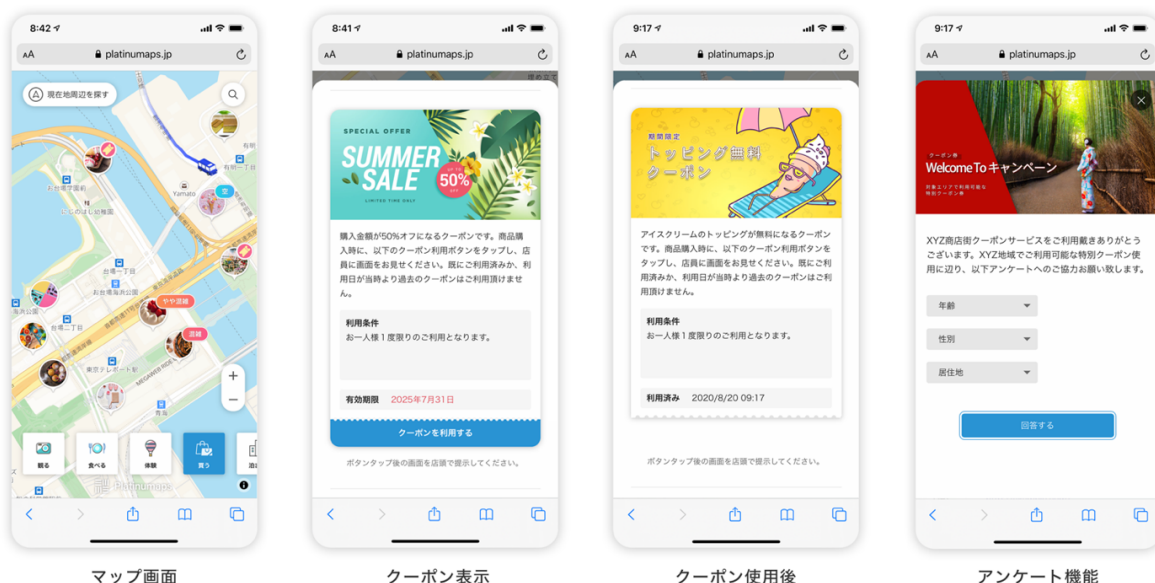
8:42
AA platinumaps.jp
現在地周辺を探す
有明
Yamato
空
台場
お台場海浜公園
台場一丁目
ややお得
混雑
東京テレポート駅
青海
観る
食べる
体験
買う
Platinumaps

マップ画面

8:41
AA platinumaps.jp
SPECIAL OFFER
SUMMER SALE
UP TO 50% OFF
LIMITED TIME ONLY
購入金額が50%オフになるクーポンです。商品購入時に、以下のクーポン利用ボタンをタップし、店員に画面をお見せください。既にご利用済みか、利用日が当時より過去のクーポンはご利用頂けません。
利用条件
お一人様１度限りのご利用となります。
有効期限 2025年7月31日
クーポンを利用する
ボタンタップ後の画面を店頭で提示してください。

クーポン表示

9:17
AA platinumaps.jp
期間限定
トッピング無料クーポン
アイスクリームのトッピングが無料になるクーポンです。商品購入時に、以下のクーポン利用ボタンをタップし、店員に画面をお見せください。既にご利用済みか、利用日が当時より過去のクーポンはご利用頂けません。
利用条件
お一人様１度限りのご利用となります。
利用済み 2020/8/20 09:17
ボタンタップ後の画面を店頭で提示してください。

クーポン使用後

9:17
AA platinumaps.jp
クーポン券
Welcome Toキャンペーン
対象エリアで利用可能な特別クーポン券
XYZ商店街クーポンサービスをご利用戴きありがとうございます。XYZ地域でご利用可能な特別クーポン使用に辺り、以下アンケートへのご協力お願い致します。
年齢
性別
居住地
回答する

アンケート機能